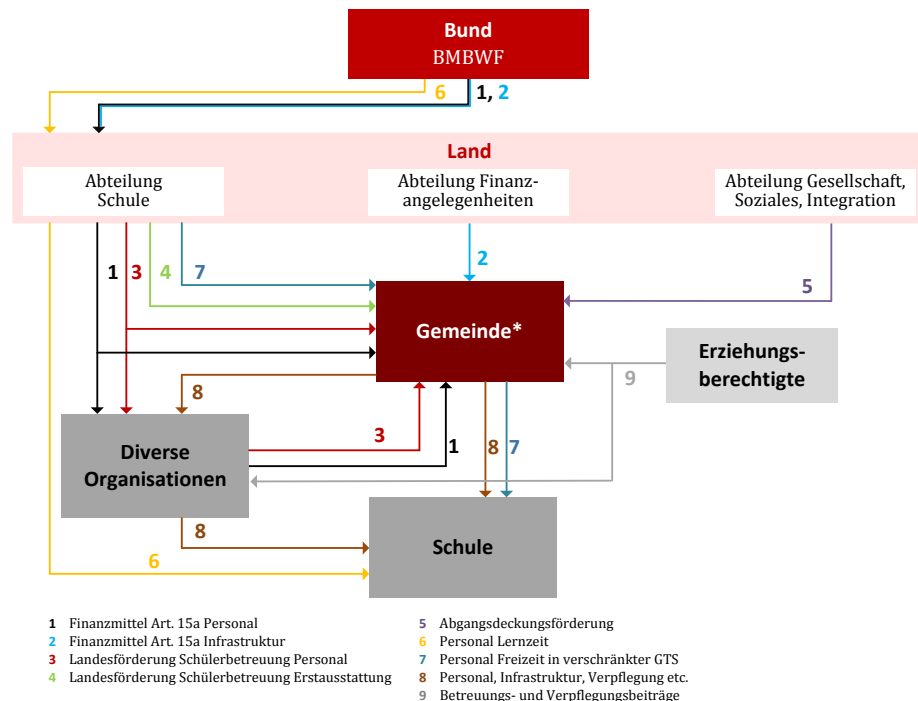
Bund
BMBWF

6
1, 2

Land

Abteilung Schule

Abteilung Finanzangelegenheiten

Abteilung Gesellschaft, Soziales, Integration

1 3 4 7

2

5

Gemeinde*

Erziehungsberechtigte

9

8

Diverse Organisationen

3

1

8 7

8

Schule

6

1 Finanzmittel Art. 15a Personal
2 Finanzmittel Art. 15a Infrastruktur
3 Landesförderung Schülerbetreuung Personal
4 Landesförderung Schülerbetreuung Erstausstattung

5 Abgangsdeckungsförderung
6 Personal Lernzeit
7 Personal Freizeit in verschränkter GTS
8 Personal, Infrastruktur, Verpflegung etc.
9 Betreuungs- und Verpflegungsbeiträge